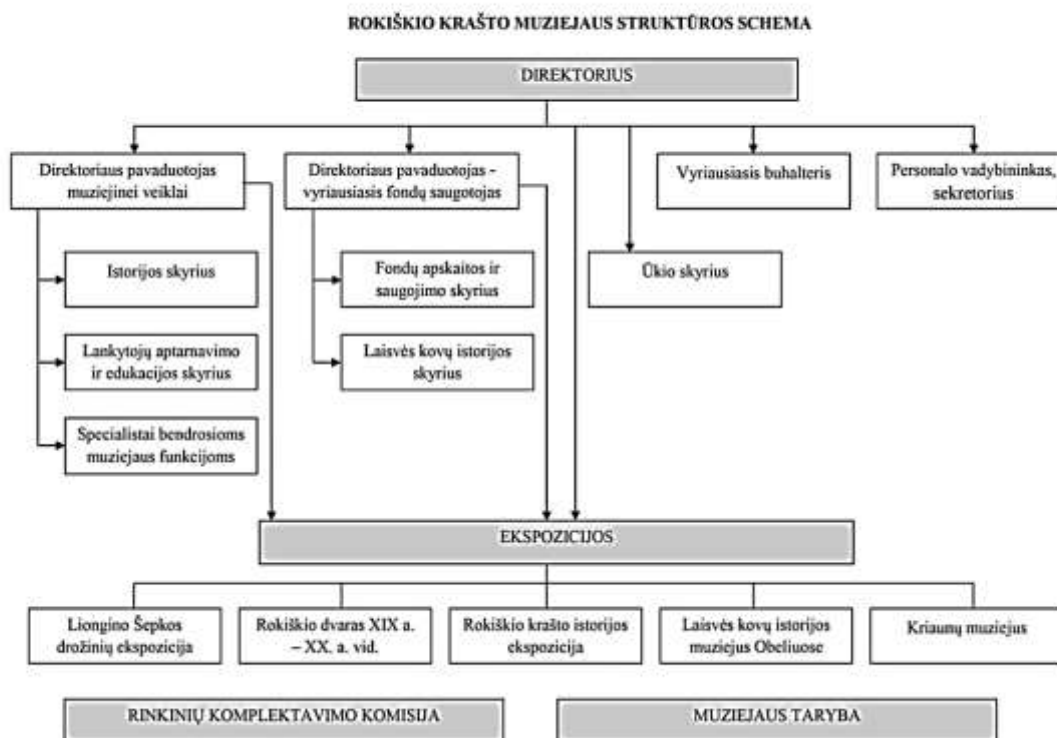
ROKIŠKIO KRAŠTO MUZIEJAUS STRUKTŪROS SCHEMA

DIREKTORIUS

Direktoriaus pavaduotojas muziejinei veiklai

Direktoriaus pavaduotojas - vyriausiasis fondų saugotojas

Vyriausiasis buhalteris

Personalo vadybininkas, sekretorius

Istorijos skyrius

Fondų apskaitos ir saugojimo skyrius

Ūkio skyrius

Lankytojų aptarnavimo ir edukacijos skyrius

Laisvės kovų istorijos skyrius

Specialistai bendrosioms muziejaus funkcijoms

EKSPOZICIJOS

Liongino Šepkos drožinių ekspozicija

Rokiškio dvaras XIX a. – XX. a. vid.

Rokiškio krašto istorijos ekspozicija

Laisvės kovų istorijos muziejus Obeliuose

Kriaunų muziejus

RINKINIŲ KOMPLEKTAVIMO KOMISIJA

MUZIEJAUS TARYBA